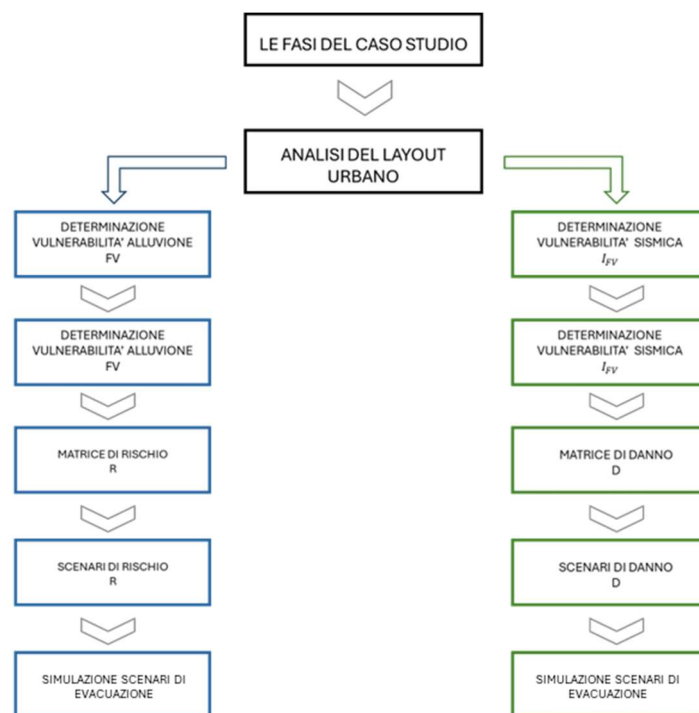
LE FASI DEL CASO STUDIO

ANALISI DEL LAYOUT URBANO

DETERMINAZIONE VULNERABILITA' ALLUVIONE FV

DETERMINAZIONE VULNERABILITA' ALLUVIONE FV

MATRICE DI RISCHIO R

SCENARI DI RISCHIO R

SIMULAZIONE SCENARI DI EVACUAZIONE

DETERMINAZIONE VULNERABILITA' SISMICA $I_{FV}$

DETERMINAZIONE VULNERABILITA' SISMICA $I_{FV}$

MATRICE DI DANNO D

SCENARI DI DANNO D

SIMULAZIONE SCENARI DI EVACUAZIONE